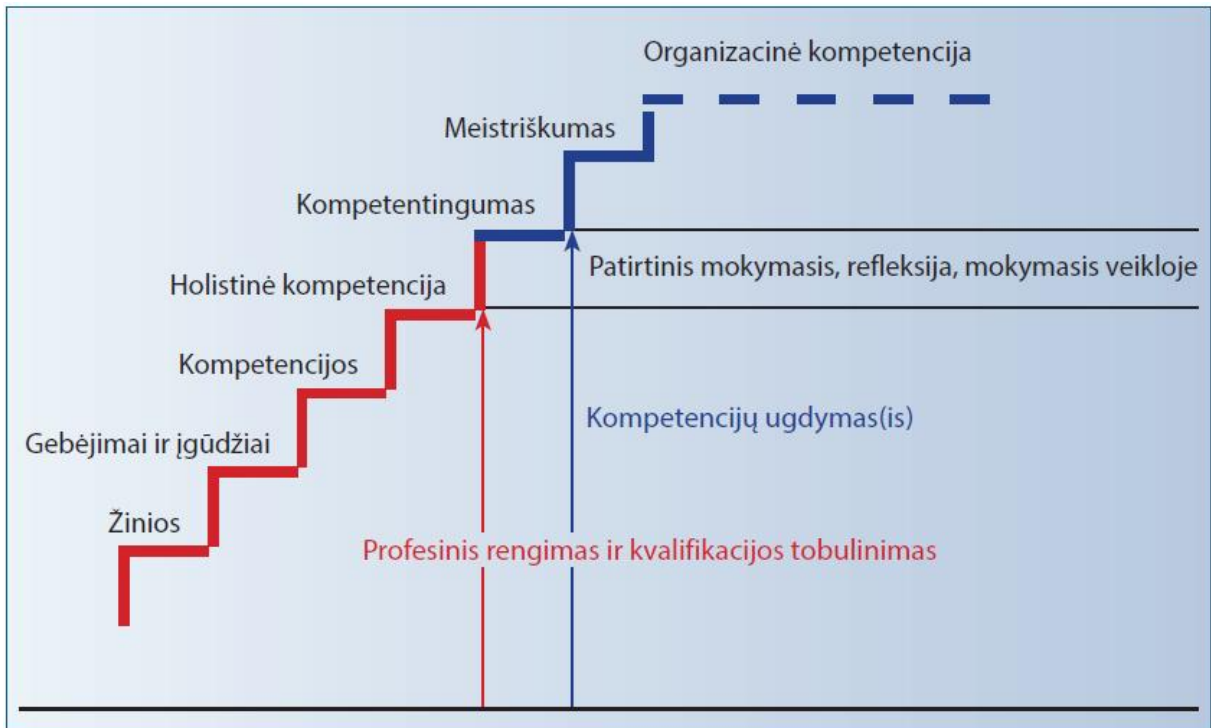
Organizacinė kompetencija

Meistriškumas

Kompetentingumas

Patirtinis mokymasis, refleksija, mokymasis veikloje

Holistinė kompetencija

Kompetencijos

Kompetencijų ugdymas(is)

Gebėjimai ir įgūdžiai

Žinios

Profesinis rengimas ir kvalifikacijos tobulinimas